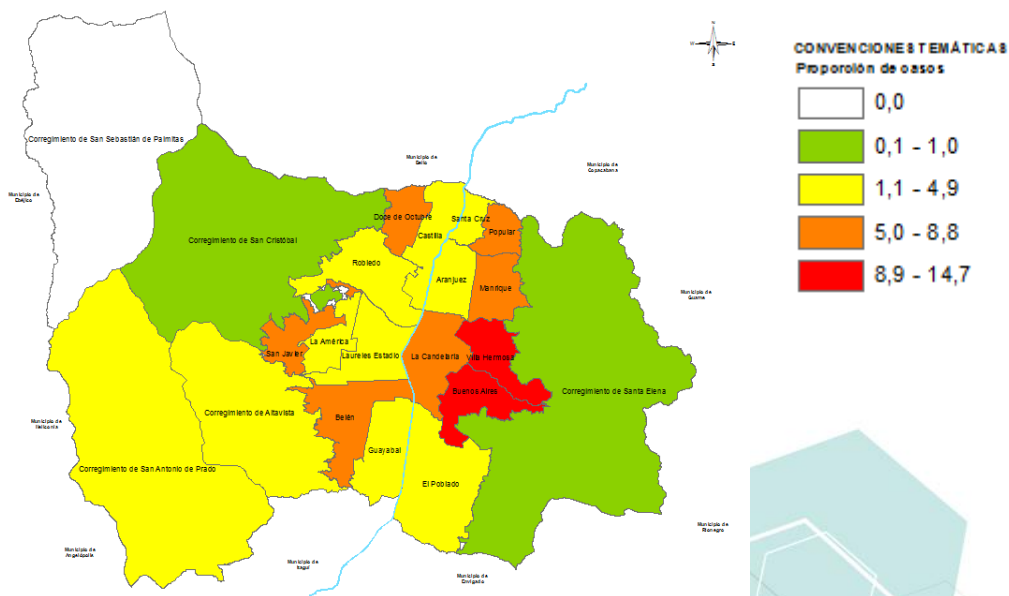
CONVENCIONES TEMÁTICAS
Proporción de casos
0,0
0,1 - 1,0
1,1 - 4,9
5,0 - 8,8
8,9 - 14,7

Corregimiento de San Sebastián de Palmitas
Municipio de Bello
Municipio de Copacabana
Municipio de Ebéjico
Doce de Octubre
Santa Cruz
Castilla
Popular
Corregimiento de San Cristóbal
Robledo
Aranjuez
Manrique
Municipio de Guarne
San Javier
La América
Laureles Estadio
La Candelaria
Villa Hermosa
Buenos Aires
Corregimiento de Santa Elena
Corregimiento de Altavista
Belén
Municipio de Heliconia
Guayabal
Corregimiento de San Antonio de Prado
El Poblado
Municipio de Rionegro
Municipio de Angelópolis
Municipio de Itagüí
Municipio de Envigado
N
W
E
S